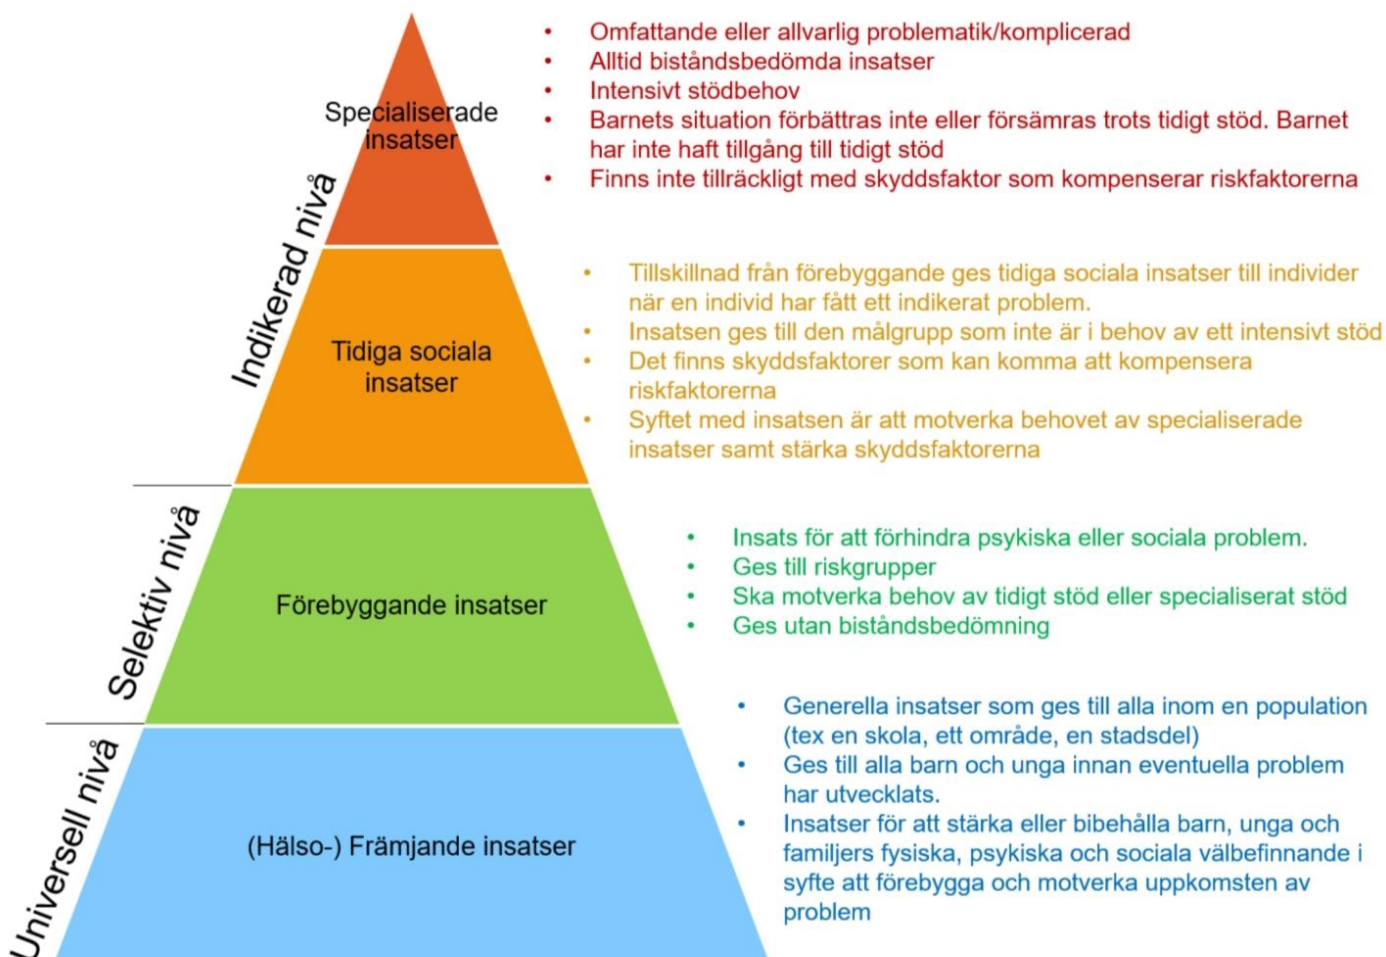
Specialiserade insatser

- Omfattande eller allvarlig problematik/komplicerad
- Alltid biståndsbedömda insatser
- Intensivt stödbehov
- Barnets situation förbättras inte eller försämras trots tidigt stöd. Barnet har inte haft tillgång till tidigt stöd
- Finns inte tillräckligt med skyddsfaktor som kompenserar riskfaktorerna

Indikerad nivå

Tidiga sociala insatser

- Tillskillnad från förebyggande ges tidiga sociala insatser till individer när en individ har fått ett indikerat problem.
- Insatsen ges till den målgrupp som inte är i behov av ett intensivt stöd
- Det finns skyddsfaktorer som kan komma att kompensera riskfaktorerna
- Syftet med insatsen är att motverka behovet av specialiserade insatser samt stärka skyddsfaktorerna

Selektiv nivå

Förebyggande insatser

- Insats för att förhindra psykiska eller sociala problem.
- Ges till riskgrupper
- Ska motverka behov av tidigt stöd eller specialiserat stöd
- Ges utan biståndsbedömning

Universell nivå

(Hälso-) Främjande insatser

- Generella insatser som ges till alla inom en population (tex en skola, ett område, en stadsdel)
- Ges till alla barn och unga innan eventuella problem har utvecklats.
- Insatser för att stärka eller bibehålla barn, unga och familjers fysiska, psykiska och sociala välbefinnande i syfte att förebygga och motverka uppkomsten av problem